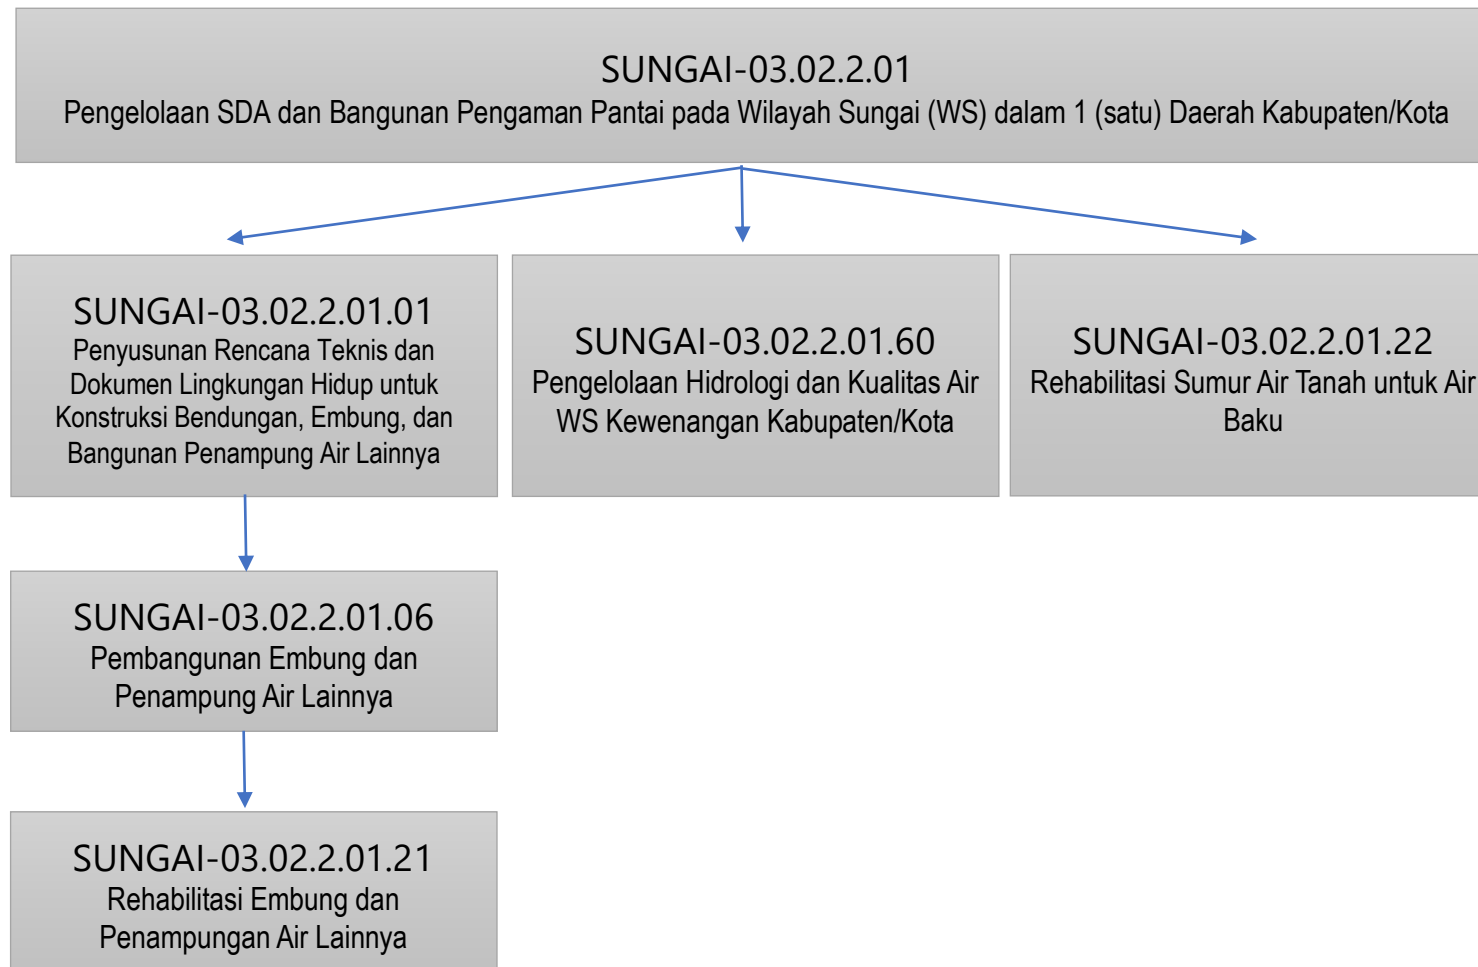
SUNGAI-03.02.2.01
Pengelolaan SDA dan Bangunan Pengaman Pantai pada Wilayah Sungai (WS) dalam 1 (satu) Daerah Kabupaten/Kota

SUNGAI-03.02.2.01.01
Penyusunan Rencana Teknis dan Dokumen Lingkungan Hidup untuk Konstruksi Bendungan, Embung, dan Bangunan Penampung Air Lainnya

SUNGAI-03.02.2.01.60
Pengelolaan Hidrologi dan Kualitas Air WS Kewenangan Kabupaten/Kota

SUNGAI-03.02.2.01.22
Rehabilitasi Sumur Air Tanah untuk Air Baku

SUNGAI-03.02.2.01.06
Pembangunan Embung dan Penampung Air Lainnya

SUNGAI-03.02.2.01.21
Rehabilitasi Embung dan Penampungan Air Lainnya